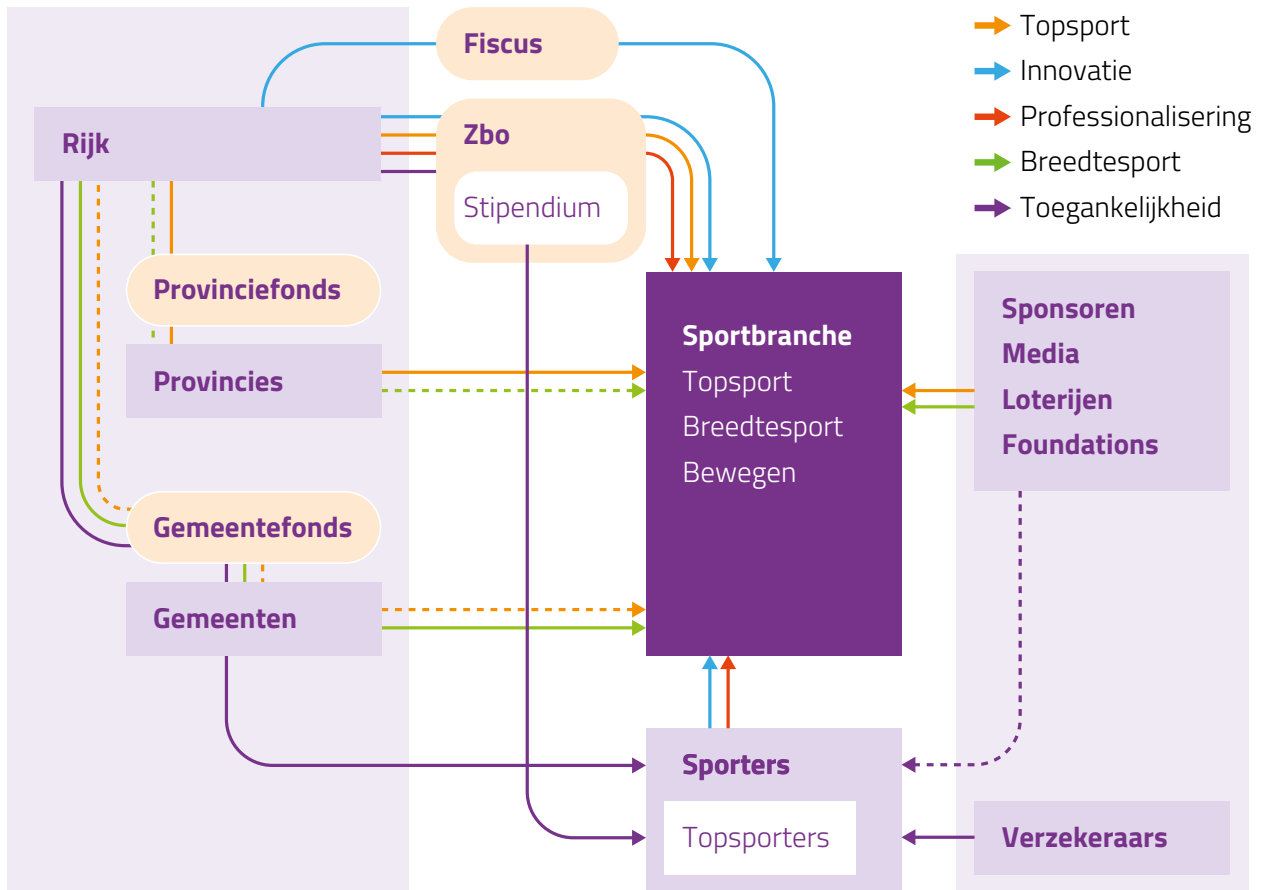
Topsport
Innovatie
Professionalisering
Breedtesport
Toegankelijkheid

Fiscus

Rijk

Zbo

Stipendium

Provinciefonds

Provincies

Gemeentefonds

Gemeenten

Sportbranche
Topsport
Breedtesport
Bewegen

Sponsoren
Media
Loterijen
Foundations

Sporters

Topsporters

Verzekeraars